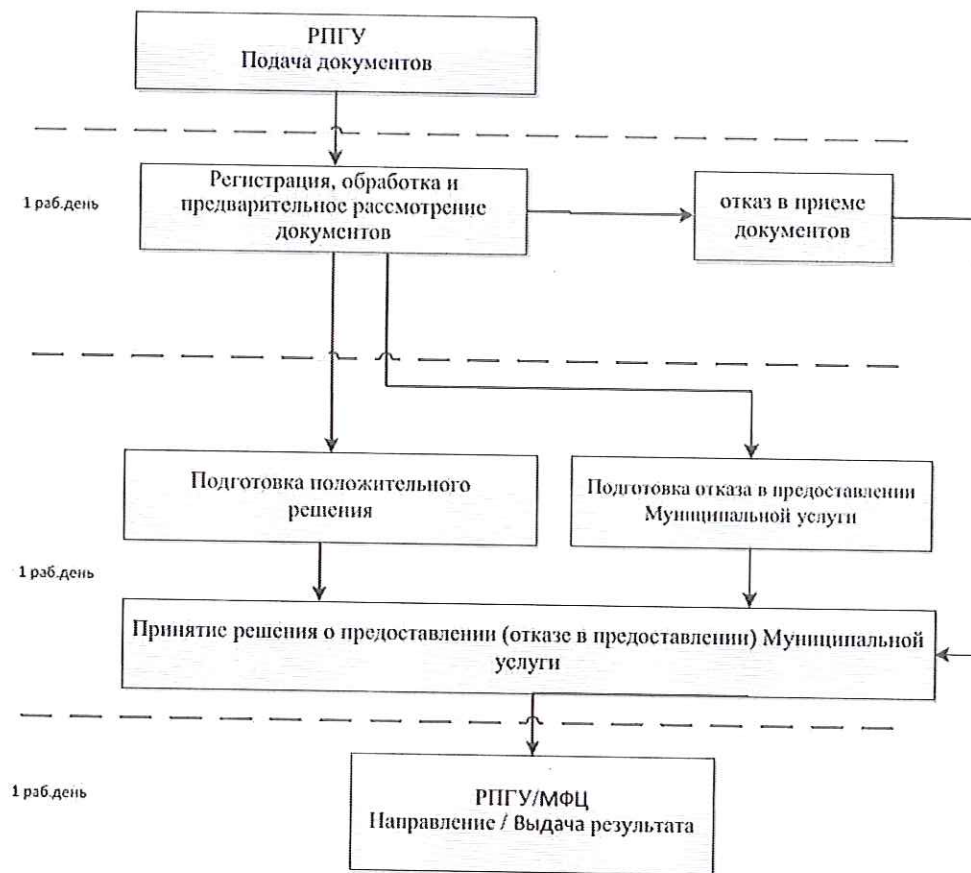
РПГУ
Подача документов

1 раб.день

Регистрация, обработка и предварительное рассмотрение документов

отказ в приеме документов

Подготовка положительного решения

Подготовка отказа в предоставлении Муниципальной услуги

1 раб.день

Принятие решения о предоставлении (отказе в предоставлении) Муниципальной услуги

1 раб.день

РПГУ/МФЦ
Направление / Выдача результата